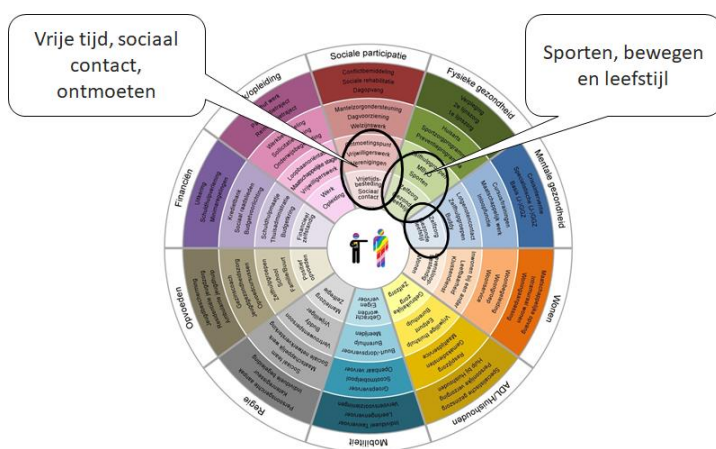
Vrije tijd, sociaal contact, ontmoeten

Sporten, bewegen en leefstijl

Sociale participatie

Conflictbemiddeling
Sociale rehabilitatie
Dagopvang

Mantelzorgondersteuning
Dagvoorziening
Welzijnswerk

Ontmoetingsruimte
Vrijwilligerswerk
Verenigingen

Vrijetijdsbesteding
Sociaal contact

Fysieke gezondheid

Huisarts
Sportvoorzieningen

Sporten

Zelfzorg

Mentale gezondheid

Wonen

ADL/Huishouden

Mobiliteit

Openbaar vervoer

Regie

Opvoeden

Financiën

Schuldhulpverlening
Budgetbeheer

Werk/opleiding

Werk
Opleiding

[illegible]